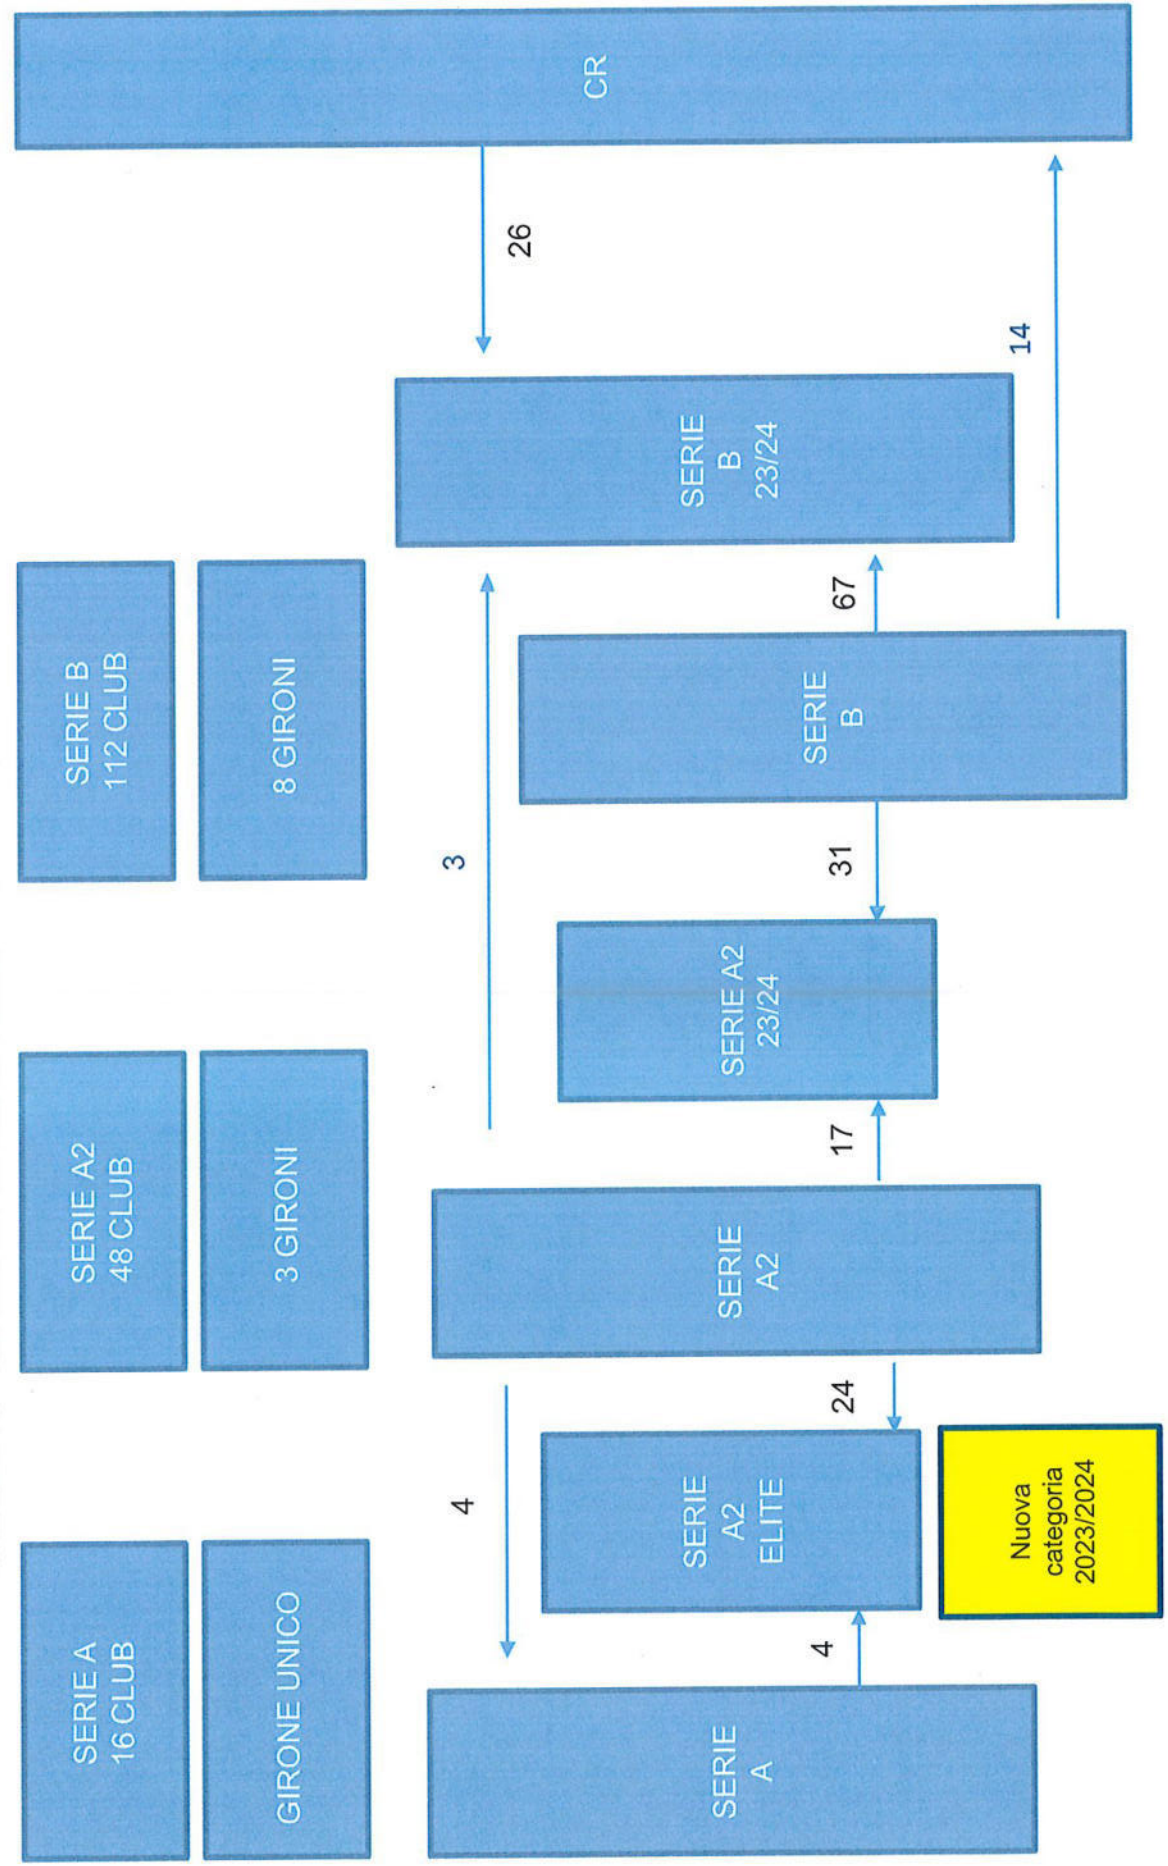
SERIE A
16 CLUB

GIRONE UNICO

SERIE A2
48 CLUB

3 GIRONI

SERIE B
112 CLUB

8 GIRONI

CR

26

SERIE
B
23/24

14

67

SERIE
B

3

31

SERIE A2
23/24

17

SERIE
A2

24

4

SERIE
A2
ELITE

Nuova
categoria
2023/2024

4

SERIE
A